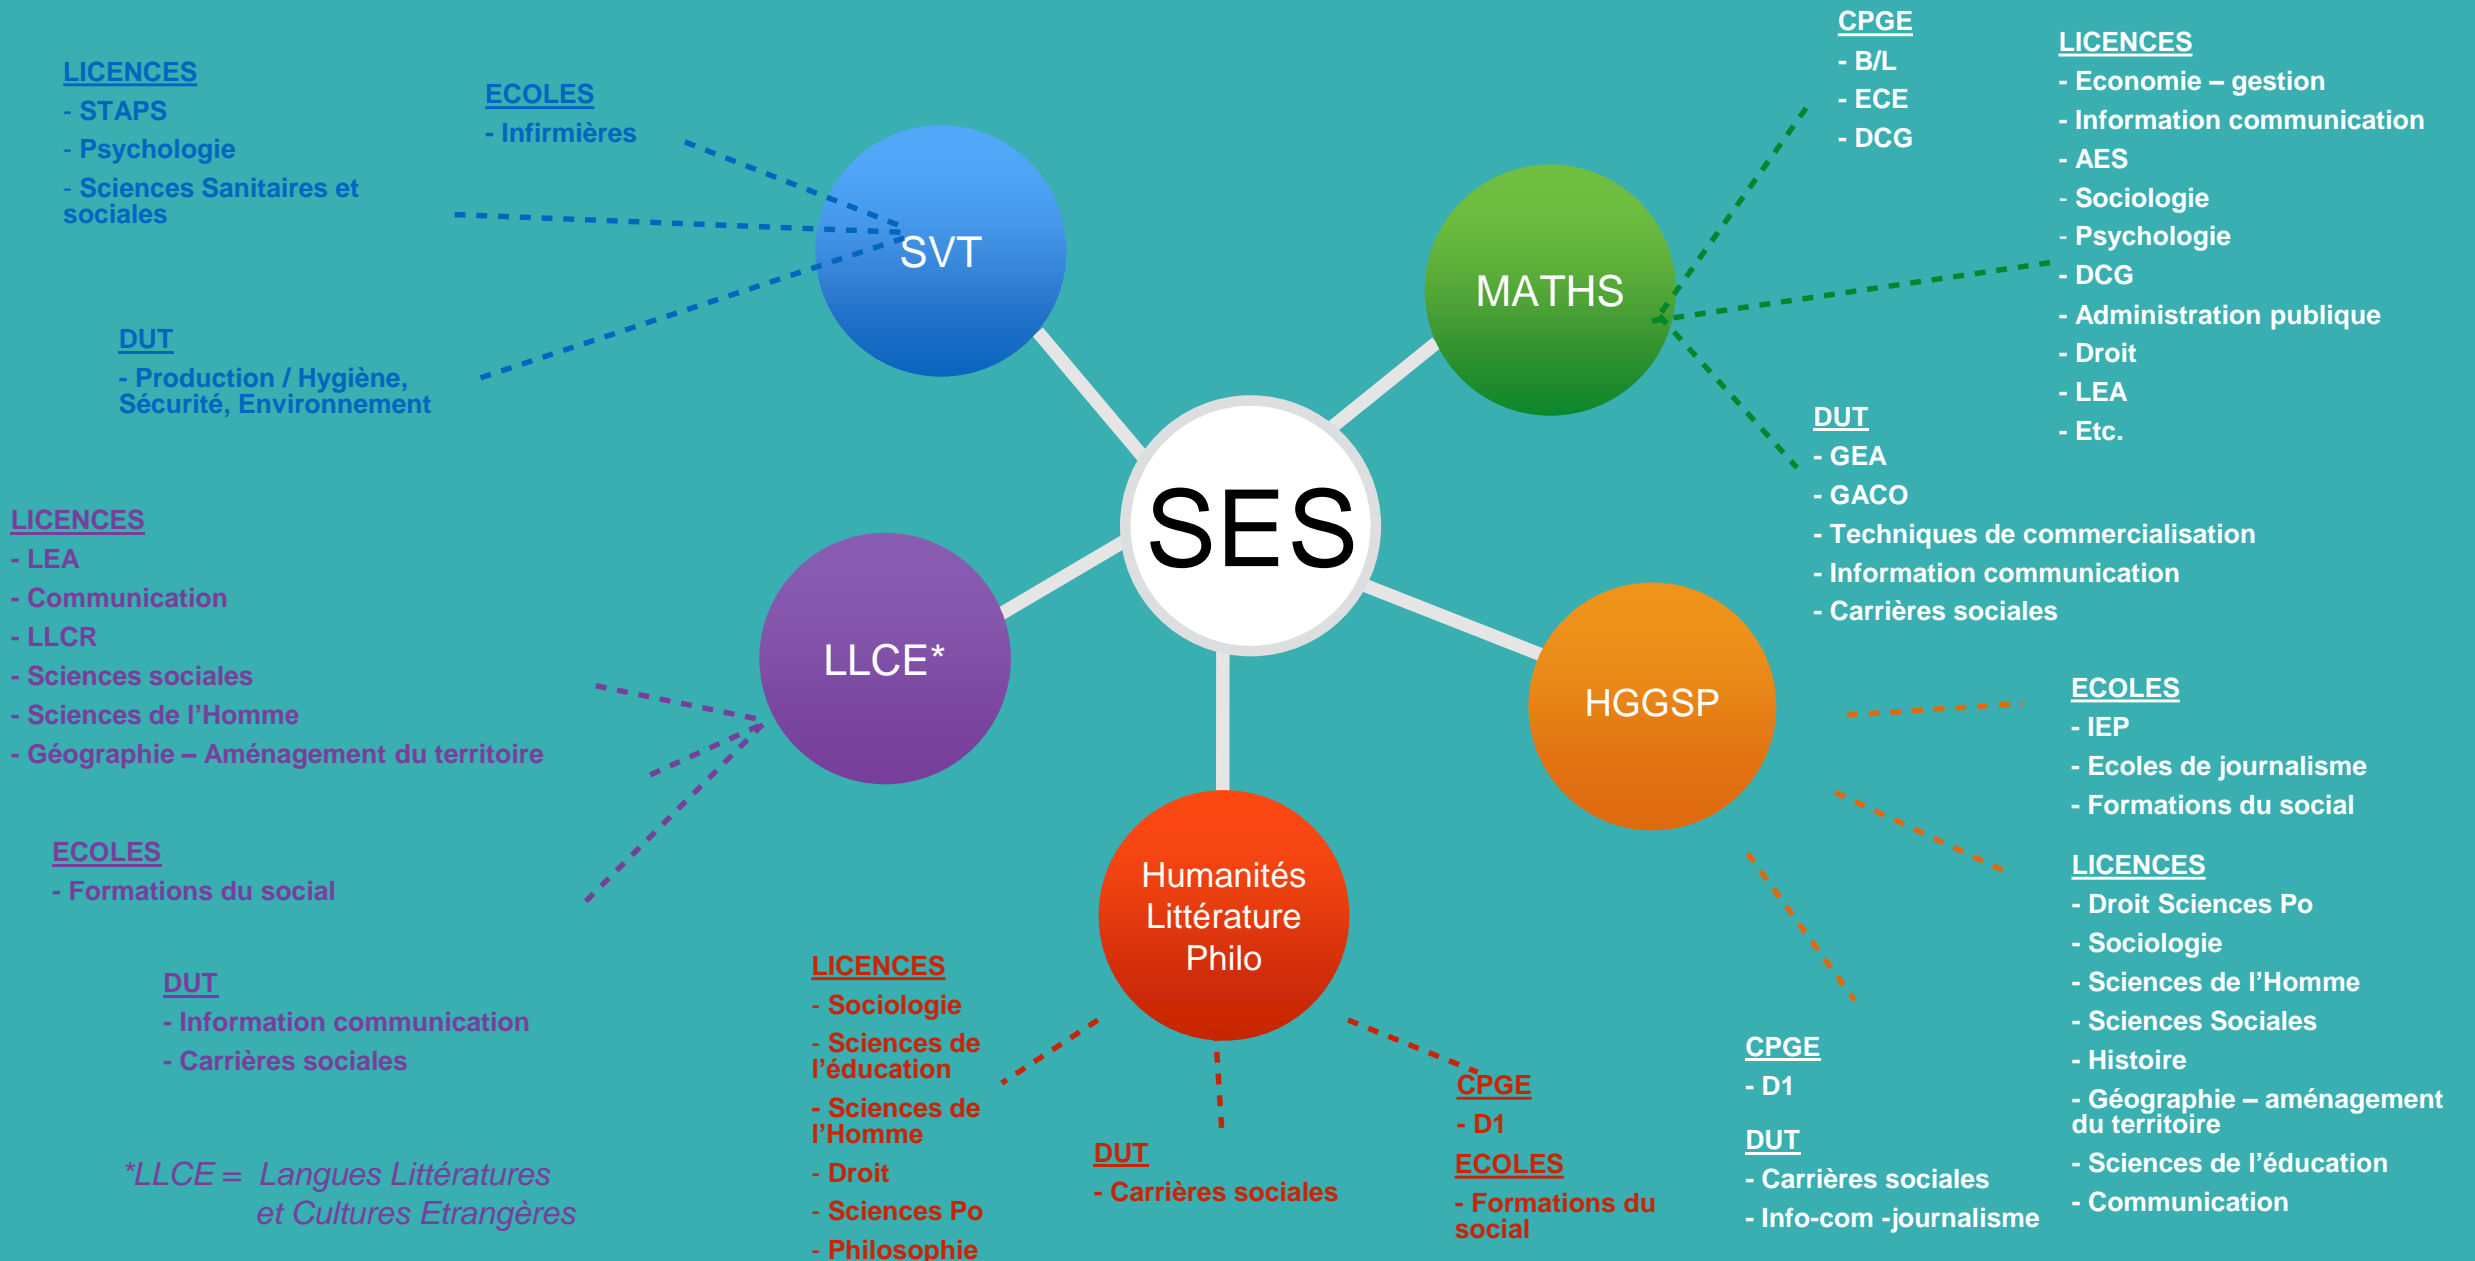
SES

SVT

LICENCES
- STAPS
- Psychologie
- Sciences Sanitaires et sociales

ECOLES
- Infirmières

DUT
- Production / Hygiène, Sécurité, Environnement

MATHS

CPGE
- B/L
- ECE
- DCG

LICENCES
- Economie – gestion
- Information communication
- AES
- Sociologie
- Psychologie
- DCG
- Administration publique
- Droit
- LEA
- Etc.

DUT
- GEA
- GACO
- Techniques de commercialisation
- Information communication
- Carrières sociales

LLCE*

LICENCES
- LEA
- Communication
- LLCR
- Sciences sociales
- Sciences de l'Homme
- Géographie – Aménagement du territoire

ECOLES
- Formations du social

DUT
- Information communication
- Carrières sociales

*LLCE = Langues Littératures et Cultures Etrangères

HGGSP

ECOLES
- IEP
- Ecoles de journalisme
- Formations du social

LICENCES
- Droit Sciences Po
- Sociologie
- Sciences de l'Homme
- Sciences Sociales
- Histoire
- Géographie – aménagement du territoire
- Sciences de l'éducation
- Communication

CPGE
- D1

DUT
- Carrières sociales
- Info-com -journalisme

Humanités Littérature Philo

LICENCES
- Sociologie
- Sciences de l'éducation
- Sciences de l'Homme
- Droit
- Sciences Po
- Philosophie

DUT
- Carrières sociales

CPGE
- D1

ECOLES
- Formations du social